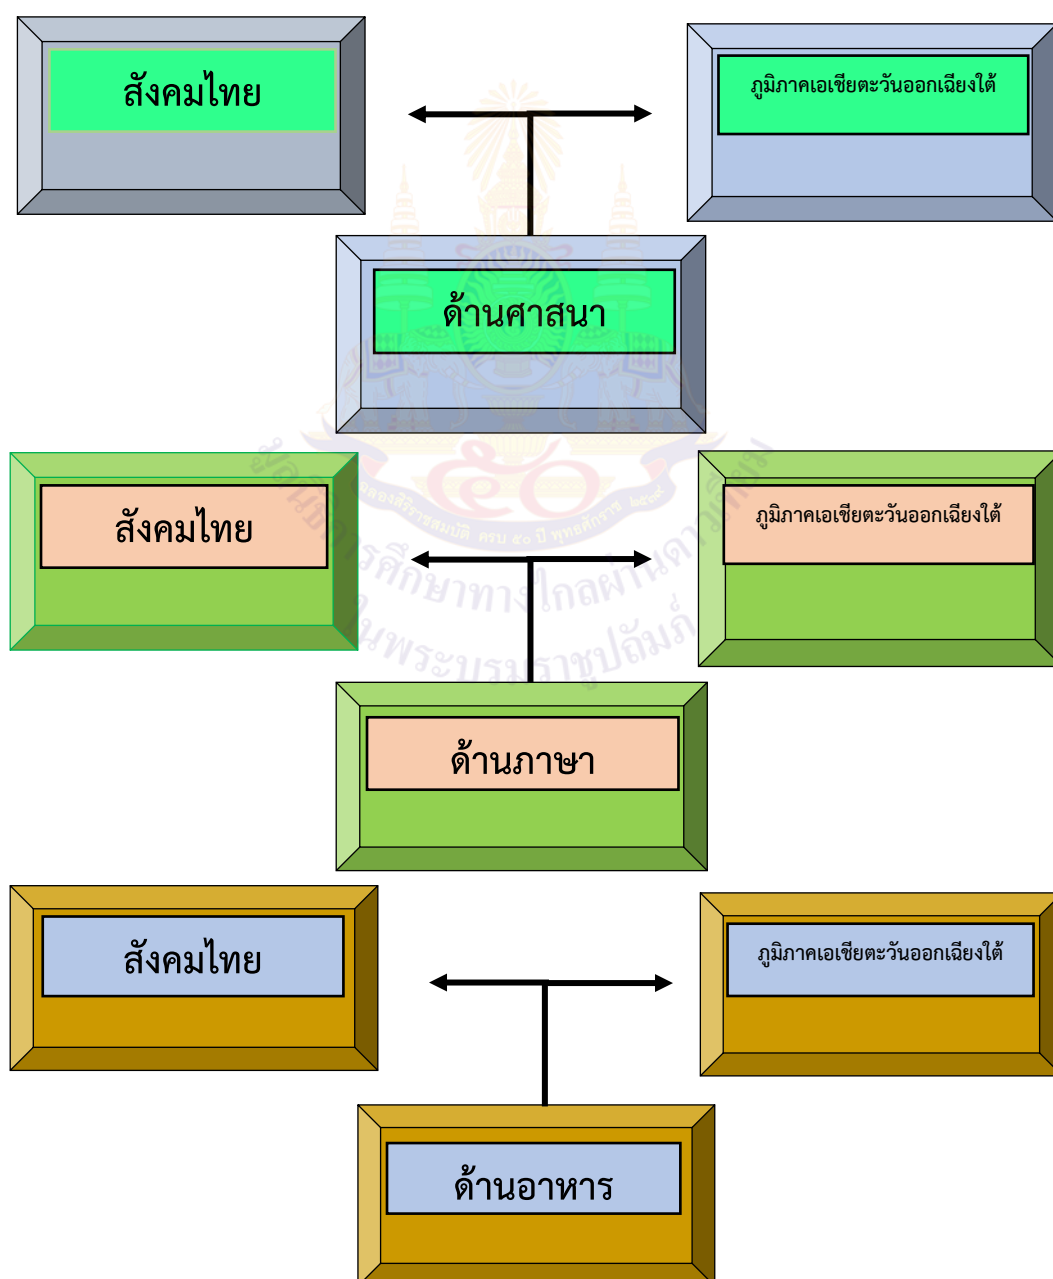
สังคมไทย

ภูมิภาคเอเชียตะวันออกเฉียงใต้

ด้านศาสนา

สังคมไทย

ภูมิภาคเอเชียตะวันออกเฉียงใต้

ด้านภาษา

สังคมไทย

ภูมิภาคเอเชียตะวันออกเฉียงใต้

ด้านอาหาร

เฉลิมพระเกียรติ ฉลองสิริราชสมบัติ ครบ ๕๐ ปี พุทธศักราช ๒๕๓๙

มูลนิธิการศึกษาทางไกลผ่านดาวเทียม ในพระบรมราชูปถัมภ์